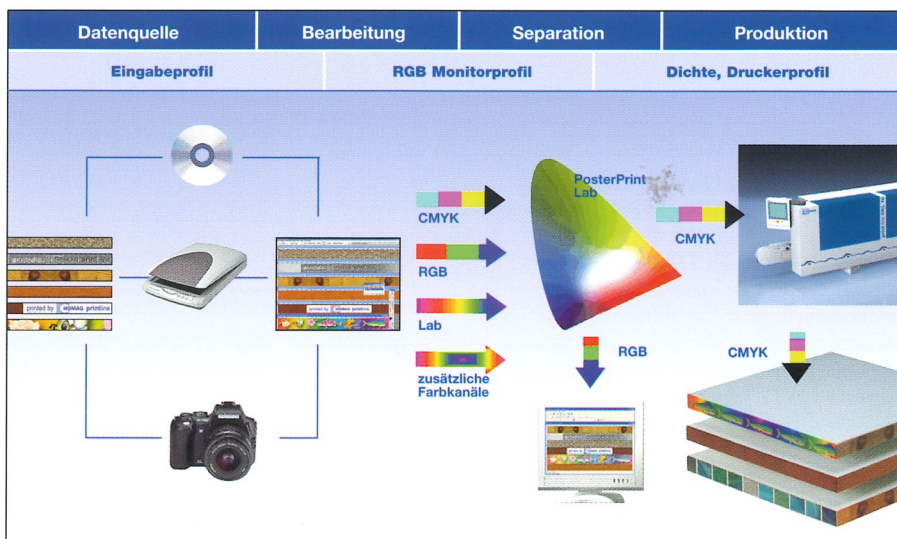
| Datenquelle | Bearbeitung | Separation | Produktion |
|---|---|---|---|

| Eingabeprofil | RGB Monitorprofil | Dichte, Druckerprofil |
|---|---|---|

printed by HOMAG printline

CMYK

RGB

Lab

zusätzliche Farbkanäle

PosterPrint Lab

CMYK

RGB

CMYK